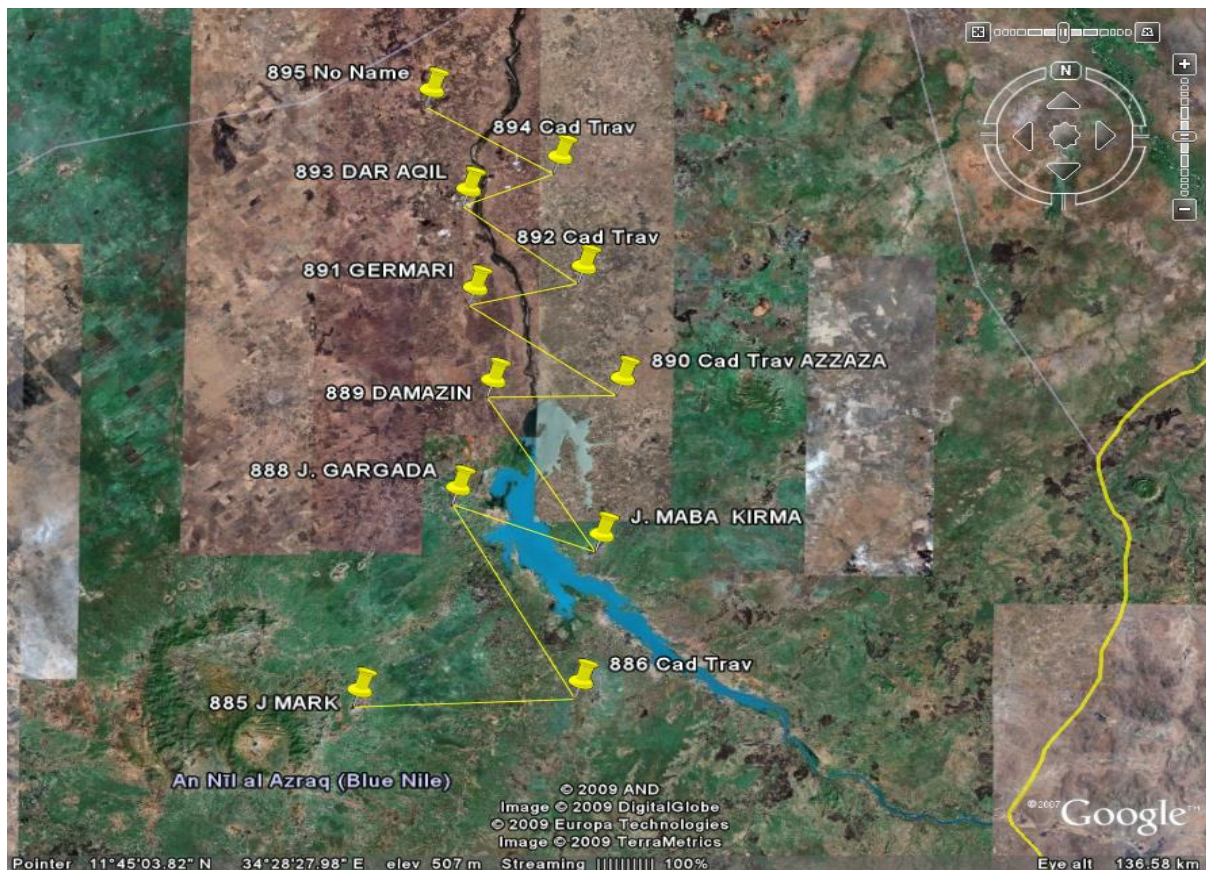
895 No Name
894 Cad Trav
893 DAR AQIL
892 Cad Trav
891 GERMARI
890 Cad Trav AZZAZA
889 DAMAZIN
888 J. GARGADA
J. MABA KIRMA
886 Cad Trav
885 J MARK
An Nīl al Azraq (Blue Nile)

N

© 2009 AND
Image © 2009 DigitalGlobe
© 2009 Europa Technologies
Image © 2009 TerraMetrics

©2007 Google™

Pointer 11°45'03.82" N 34°28'27.98" E elev 507 m Streaming |||||||||| 100% Eye alt 136.58 km